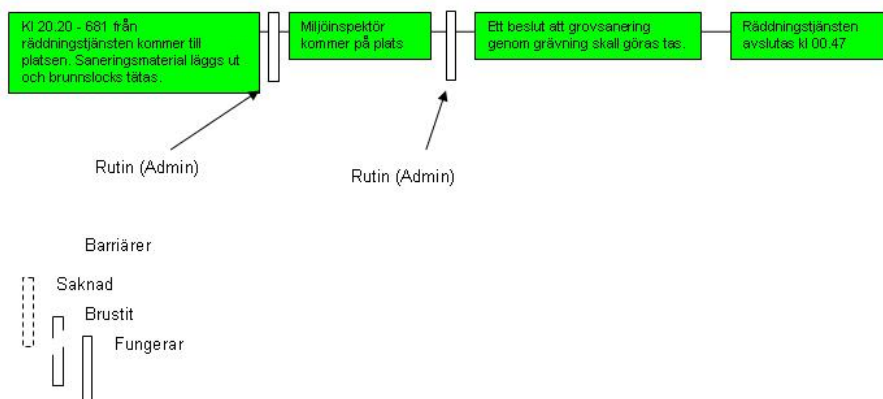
Kl 20.20 - 681 från räddningstjänsten kommer till platsen. Saneringsmaterial läggs ut och brunnslocks tätas.

Miljöinspektör kommer på plats

Ett beslut att grovsanering genom grävning skall göras tas.

Räddningstjänsten avslutas kl 00.47

Rutin (Admin)

Rutin (Admin)

Barriärer

Saknad

Brustit

Fungerar